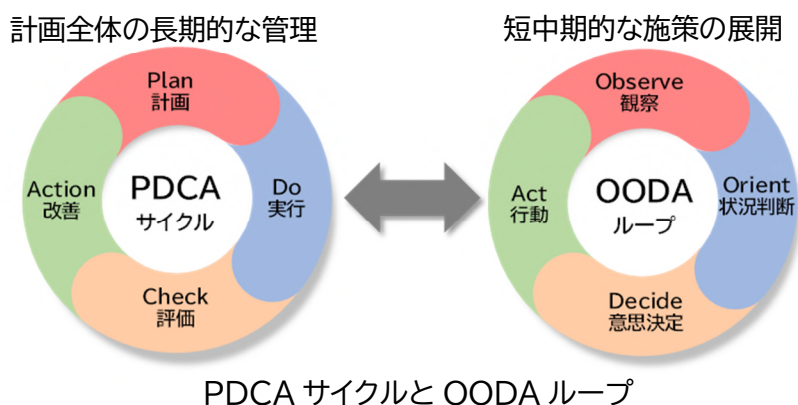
計画全体の長期的な管理

Plan
計画

Do
実行

Check
評価

Action
改善

PDCA
サイクル

短中期的な施策の展開

Observe
観察

Orient
状況判断

Decide
意思決定

Act
行動

OODA
ループ

PDCA サイクルと OODA ループ